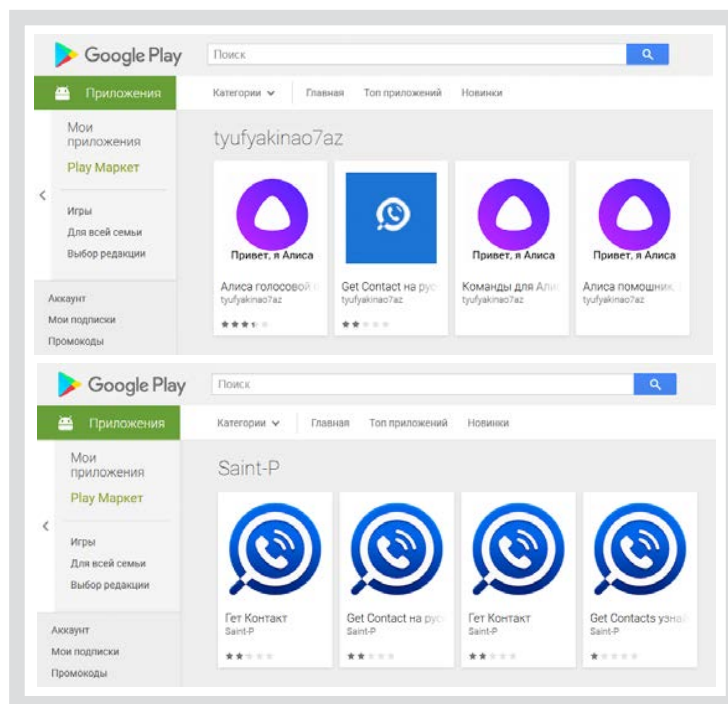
Google Play

Поиск

Приложения

Категории

Главная

Топ приложений

Новинки

Мои приложения

Play Маркет

Игры

Для всей семьи

Выбор редакции

Аккаунт

Мои подписки

Промокоды

tyufyakinao7az

Привет, я Алиса

Алиса голосовой

tyufyakinao7az

Get Contact на рус

tyufyakinao7az

Привет, я Алиса

Команды для Али

tyufyakinao7az

Привет, я Алиса

Алиса помощник

tyufyakinao7az

Google Play

Поиск

Приложения

Категории

Главная

Топ приложений

Новинки

Мои приложения

Play Маркет

Игры

Для всей семьи

Выбор редакции

Аккаунт

Мои подписки

Промокоды

Saint-P

Гет Контакт

Saint-P

Get Contact на рус

Saint-P

Гет Контакт

Saint-P

Get Contacts узна

Saint-P